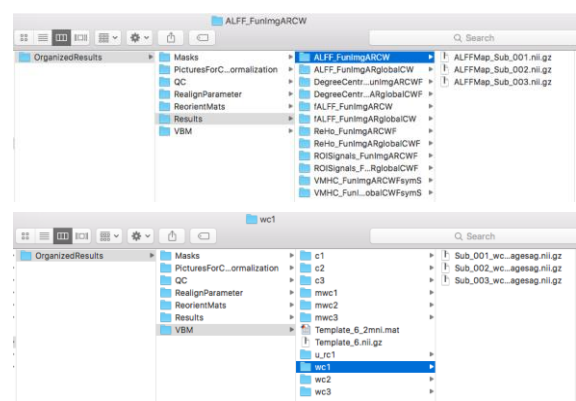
ALFF_FunImgARCW

Search

OrganizedResults

Masks
PicturesForC...ormalization
QC
RealignParameter
ReorientMats
Results
VBM

ALFF_FunImgARCW
ALFF_FunImgARglobalCW
DegreeCentr...unImgARCWF
DegreeCentr...ARglobalCWF
fALFF_FunImgARCW
fALFF_FunImgARglobalCW
ReHo_FunImgARCWF
ReHo_FunImgARglobalCWF
ROISignals_FunImgARCWF
ROISignals_F...RglobalCWF
VMHC_FunImgARCWFsymS
VMHC_Funi...obalCWFsymS

ALFFMap_Sub_001.nii.gz
ALFFMap_Sub_002.nii.gz
ALFFMap_Sub_003.nii.gz

wc1

Search

OrganizedResults

Masks
PicturesForC...ormalization
QC
RealignParameter
ReorientMats
Results
VBM

c1
c2
c3
mwc1
mwc2
mwc3
Template_6_2mni.mat
Template_6.nii.gz
u_rc1
wc1
wc2
wc3

Sub_001_wc...agesag.nii.gz
Sub_002_wc...agesag.nii.gz
Sub_003_wc...agesag.nii.gz